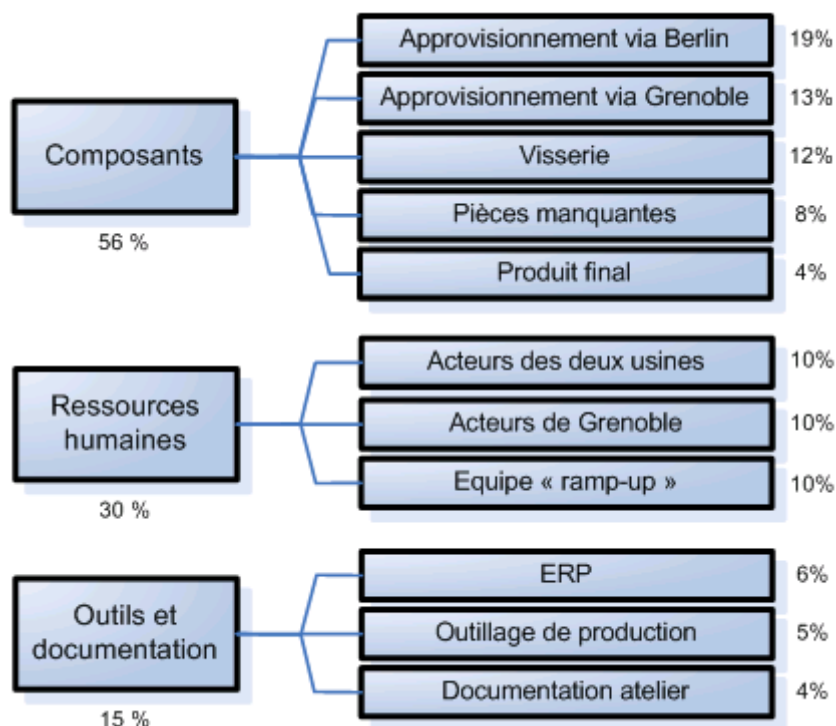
Composants

56 %

Approvisionnement via Berlin 19%

Approvisionnement via Grenoble 13%

Visserie 12%

Pièces manquantes 8%

Produit final 4%

Ressources humaines

30 %

Acteurs des deux usines 10%

Acteurs de Grenoble 10%

Equipe « ramp-up » 10%

Outils et documentation

15 %

ERP 6%

Outillage de production 5%

Documentation atelier 4%